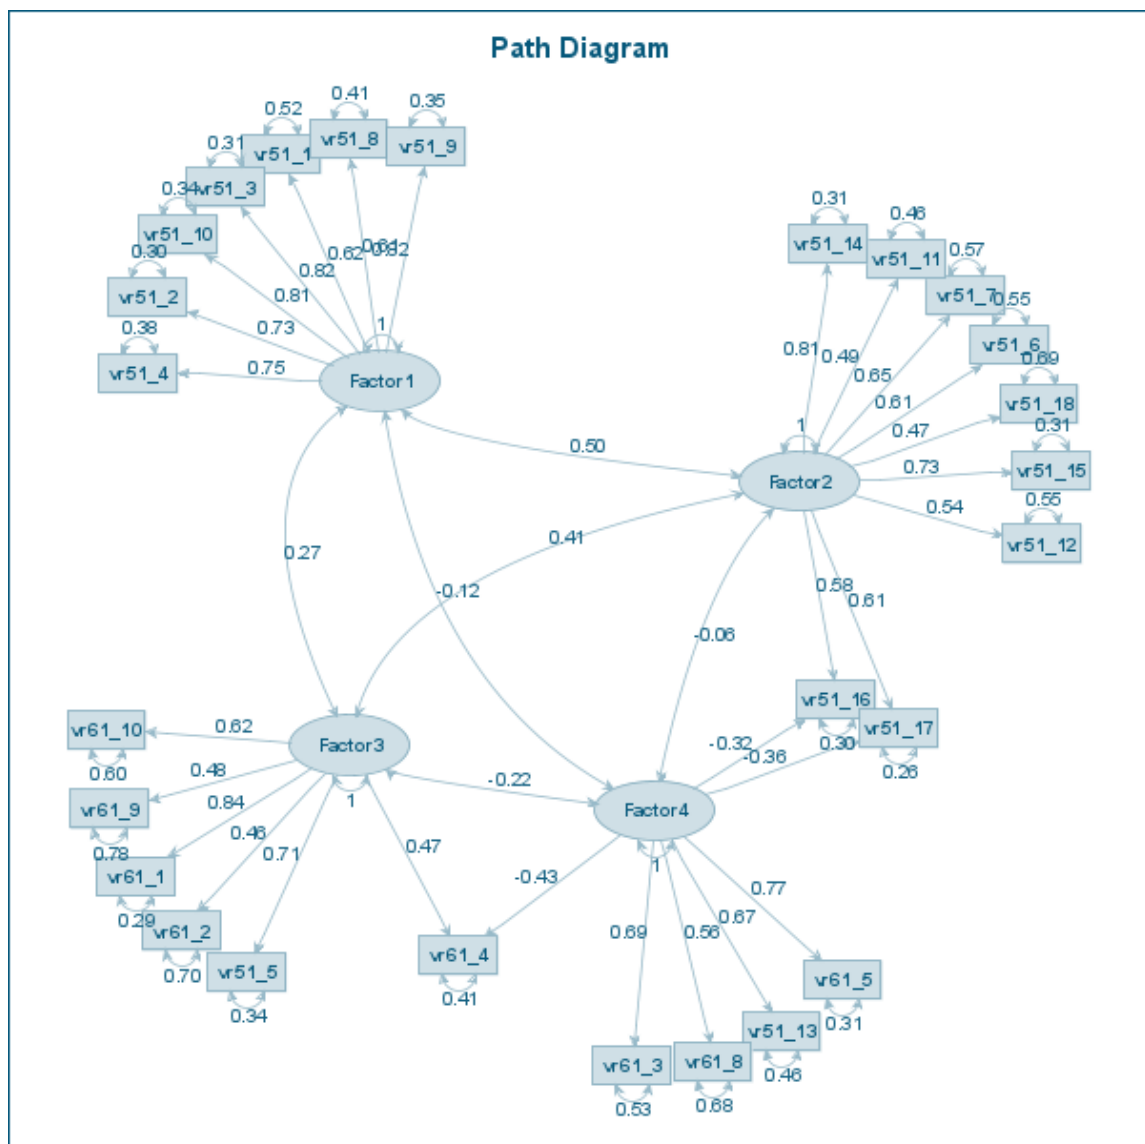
Path Diagram

0.52 0.41 0.35
0.31 vr51_1 vr51_8 vr51_9
0.34 vr51_3
vr51_10
0.30
vr51_2
0.38
vr51_4
0.62 0.64 0.82
0.82
0.81
0.73
0.75
1
Factor1

0.31 0.46
vr51_14 vr51_11 0.57
vr51_7 0.55
vr51_6
0.69
vr51_18
0.31
vr51_15
0.55
vr51_12
0.81 0.49
0.65
0.61
0.47
0.73
0.54
1
Factor2

0.50
0.41
0.27
-0.12
-0.06
0.58
0.61

vr51_16
vr51_17
-0.32
-0.36
0.30
0.26

vr61_10 0.62
0.60
0.48
vr61_9 0.84
0.78
0.46
vr61_1 0.71
0.29
vr61_2
0.70 vr51_5
0.34
Factor3
1
-0.22
0.47
vr61_4
0.41

Factor4
1
-0.43
0.77
0.67
0.69 0.56
vr61_5
0.31
vr51_13
0.46
vr61_3 vr61_8
0.53 0.68